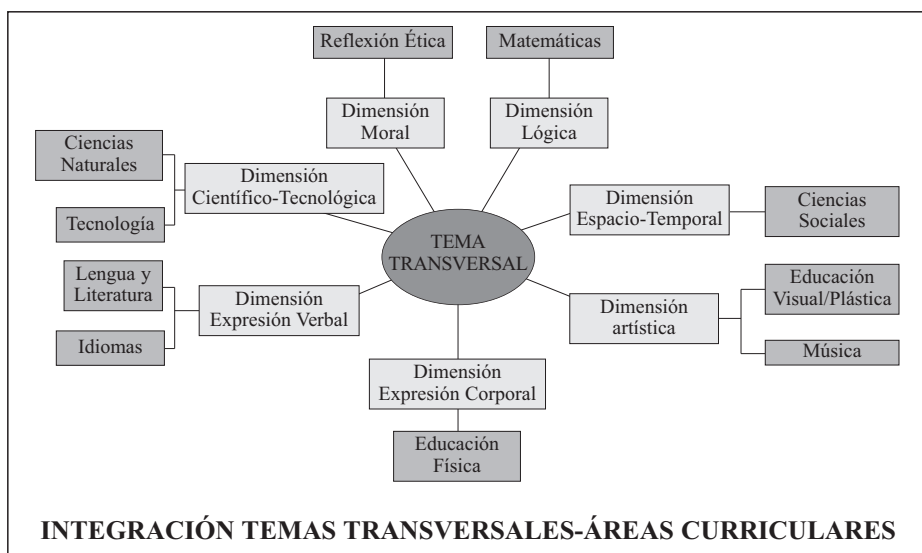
Reflexión Ética

Matemáticas

Dimensión Moral

Dimensión Lógica

Ciencias Naturales

Dimensión Científico-Tecnológica

Tecnología

Dimensión Espacio-Temporal

Ciencias Sociales

TEMA TRANSVERSAL

Lengua y Literatura

Dimensión Expresión Verbal

Idiomas

Dimensión artística

Educación Visual/Plástica

Música

Dimensión Expresión Corporal

Educación Física

INTEGRACIÓN TEMAS TRANSVERSALES-ÁREAS CURRICULARES